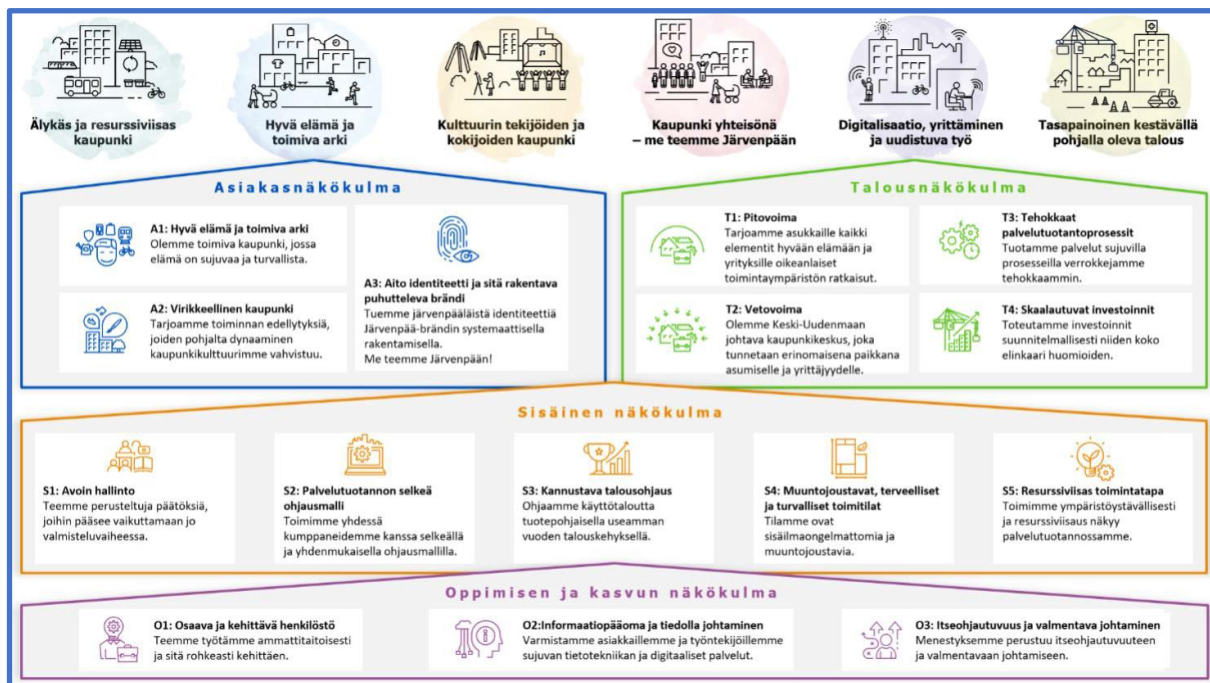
Älykäs ja resurssiviisas kaupunki

Hyvä elämä ja toimiva arki

Kulttuurin tekijöiden ja kokijoiden kaupunki

Kaupunki yhteisönä – me teemme Järvenpään

Digitalisaatio, yrittäminen ja uudistuva työ

Tasapainoinen kestävällä pohjalla oleva talous

Asiakasnäkökulma

A1: Hyvä elämä ja toimiva arki
Olemme toimiva kaupunki, jossa elämä on sujuvaa ja turvallista.

A2: Virikkeellinen kaupunki
Tarjoamme toiminnan edellytyksiä, joiden pohjalta dynaaminen kaupunkikulttuurimme vahvistuu.

A3: Aito identiteetti ja sitä rakentava puhutteleva brändi
Tuemme järvenpääläistä identiteettiä Järvenpää-brändin systemaattisella rakentamisella.
Me teemme Järvenpään!

Talousnäkökulma

T1: Pitovoima
Tarjoamme asukkaille kaikki elementit hyvään elämään ja yrityksille oikeanlaiset toimintaympäristön ratkaisut.

T2: Vetovoima
Olemme Keski-Uudenmaan johtava kaupunkikeskus, joka tunnetaan erinomaisena paikkana asumiselle ja yrittäjyydelle.

T3: Tehokkaat palvelutuotantoprosessit
Tuotamme palvelut sujuvilla prosesseilla verrokkejamme tehokkaammin.

T4: Skaalautuvat investoinnit
Toteutamme investoinnit suunnitelmallisesti niiden koko elinkaari huomioiden.

Sisäinen näkökulma

S1: Avoin hallinto
Teemme perusteltuja päätöksiä, joihin pääsee vaikuttamaan jo valmisteluvaiheessa.

S2: Palvelutuotannon selkeä ohjausmalli
Toimimme yhdessä kumppaneidemme kanssa selkeällä ja yhdenmukaisella ohjausmallilla.

S3: Kannustava talousohjaus
Ohjaamme käyttötaloutta tuotepohjaisella useamman vuoden talouskehyksellä.

S4: Muuntojoustavat, terveelliset ja turvalliset toimitilat
Tilamme ovat sisäilmaongelmattomia ja muuntojoustavia.

S5: Resurssiviisas toimintatapa
Toimimme ympäristöystävällisesti ja resurssiviisaus näkyy palvelutuotannossamme.

Oppimisen ja kasvun näkökulma

O1: Osaava ja kehittävä henkilöstö
Teemme työtämme ammattitaitoisesti ja sitä rohkeasti kehittäen.

O2:Informaatiopääoma ja tiedolla johtaminen
Varmistamme asiakkaillemme ja työntekijöillemme sujuvan tietotekniikan ja digitaaliset palvelut.

O3: Itseohjautuvuus ja valmentava johtaminen
Menestyksemme perustuu itseohjautuvuuteen ja valmentavaan johtamiseen.